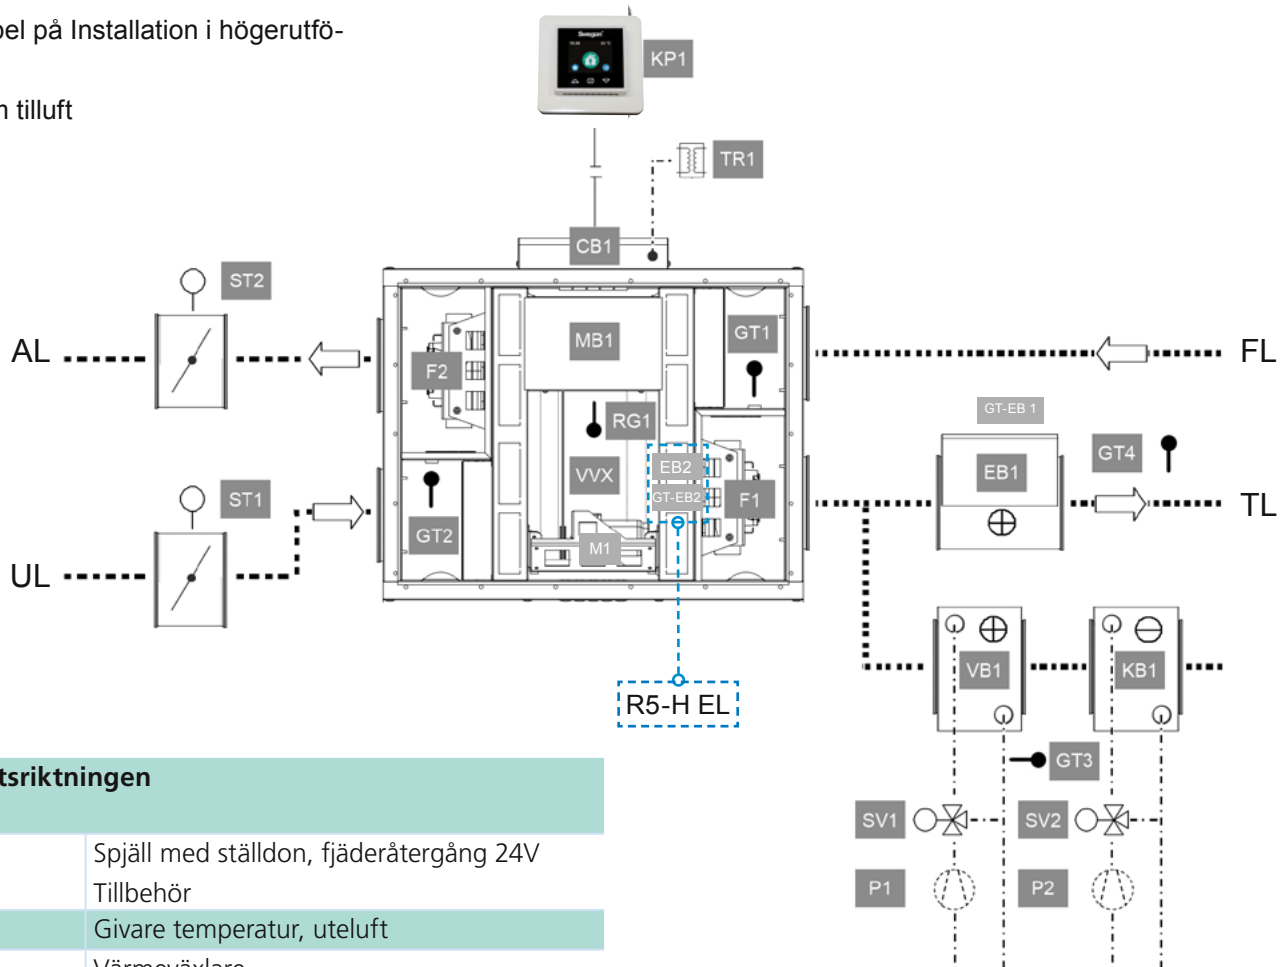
pel på Installation i högerutfö-

n tilluft

KP1

TR1

CB1

ST2

AL

MB1

GT1

FL

F2

GT-EB 1

RG1

EB1

GT4

VVX

EB2

GT-EB2

F1

TL

ST1

GT2

M1

UL

VB1

KB1

R5-H EL

GT3

SV1

SV2

P1

P2

| tsriktningen | |
|---|---|
| | Spjäll med ställdon, fjäderåtergång 24V Tillbehör |
| | Givare temperatur, uteluft |
| | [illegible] |